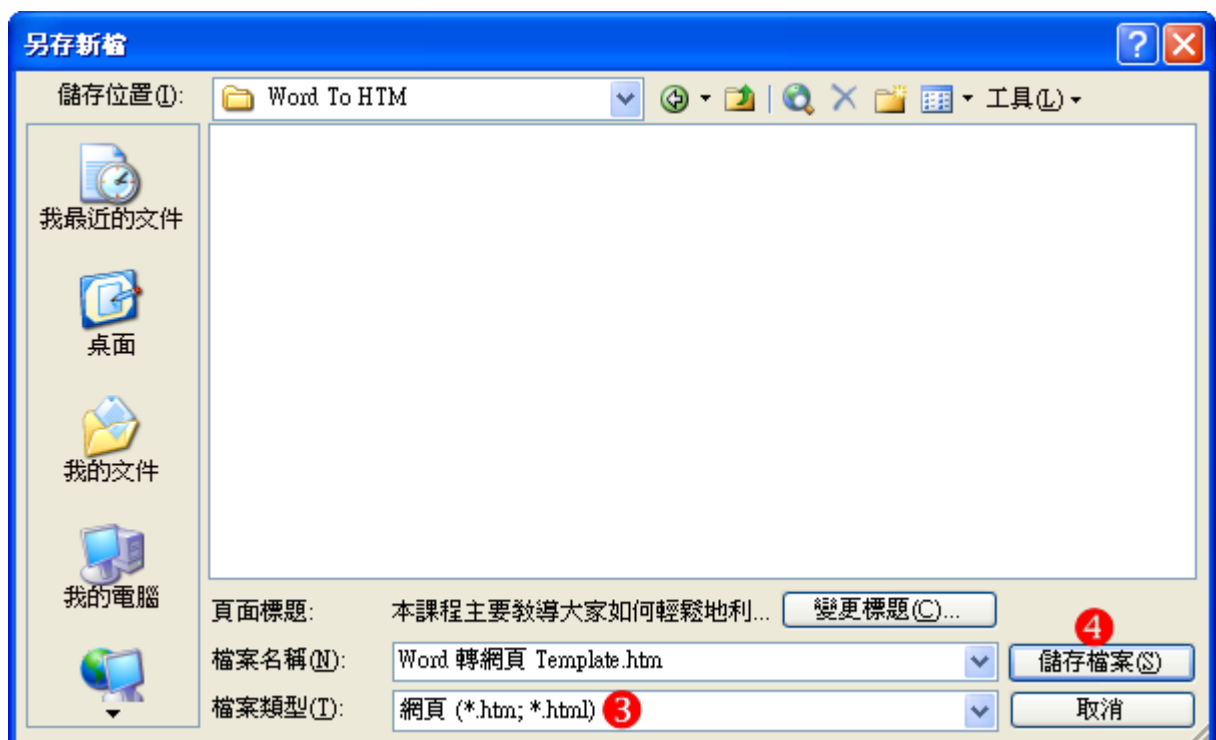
另存新檔

儲存位置(I): Word To HTM

工具(L)

我最近的文件

桌面

我的文件

我的電腦

頁面標題: 本課程主要教導大家如何輕鬆地利... 變更標題(C)...

4

檔案名稱(N): Word 轉網頁 Template.htm 儲存檔案(S)

檔案類型(T): 網頁 (*.htm; *.html) 3 取消